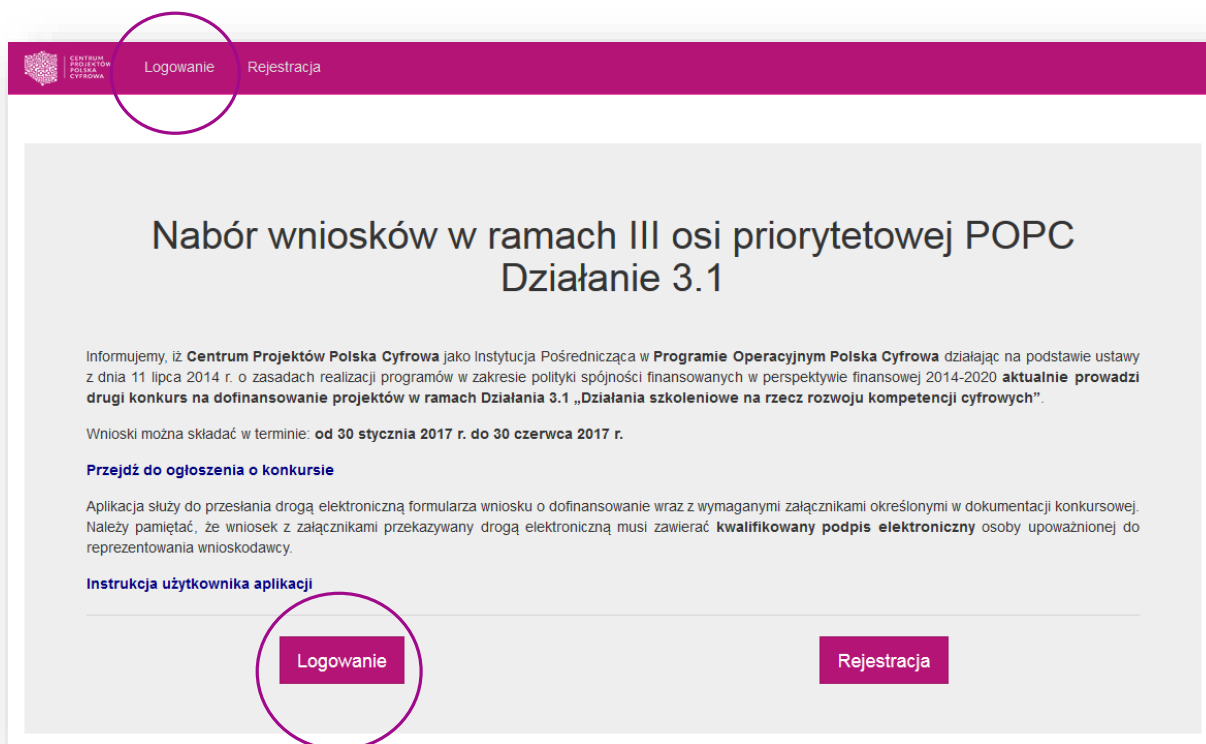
CENTRUM PROJEKTÓW POLSKA CYFROWA

Logowanie Rejestracja

Nabór wniosków w ramach III osi priorytetowej POPC Działanie 3.1

Informujemy, iż Centrum Projektów Polska Cyfrowa jako Instytucja Pośrednicząca w Programie Operacyjnym Polska Cyfrowa działając na podstawie ustawy z dnia 11 lipca 2014 r. o zasadach realizacji programów w zakresie polityki spójności finansowanych w perspektywie finansowej 2014-2020 aktualnie prowadzi drugi konkurs na dofinansowanie projektów w ramach Działania 3.1 „Działania szkoleniowe na rzecz rozwoju kompetencji cyfrowych”.

Wnioski można składać w terminie: od 30 stycznia 2017 r. do 30 czerwca 2017 r.

Przejdź do ogłoszenia o konkursie

Aplikacja służy do przesłania drogą elektroniczną formularza wniosku o dofinansowanie wraz z wymaganymi załącznikami określonymi w dokumentacji konkursowej. Należy pamiętać, że wniosek z załącznikami przekazywany drogą elektroniczną musi zawierać kwalifikowany podpis elektroniczny osoby upoważnionej do reprezentowania wnioskodawcy.

Instrukcja użytkownika aplikacji

Logowanie

Rejestracja